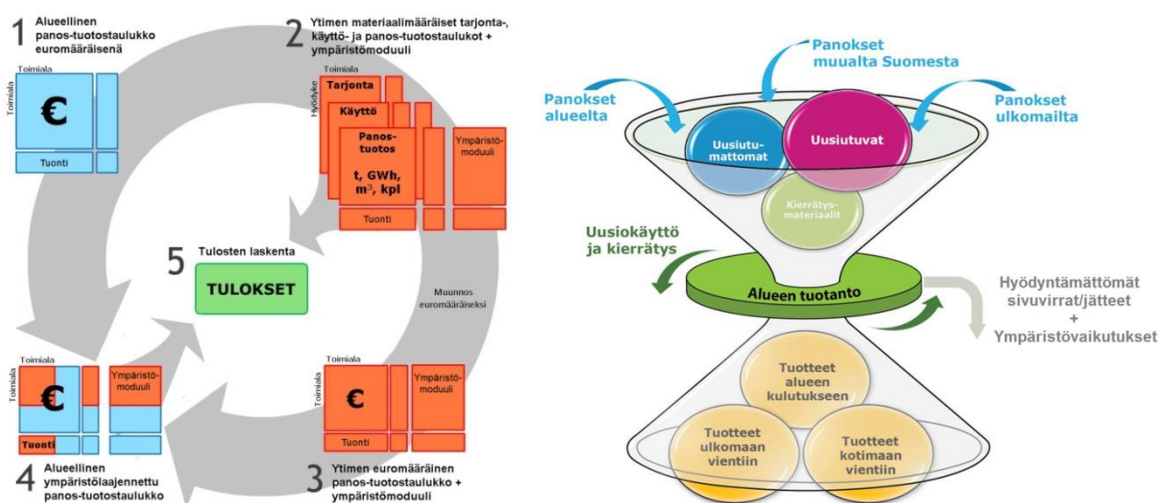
1 Alueellinen panos-tuotostaulukko euromääräisenä

Toimiala
Toimiala
€
Tuonti

2 Ytimen materiaalimääräiset tarjonta-, käyttö- ja panos-tuotostaulukot + ympäristömoduuli

Toimiala
Hyödyke
Tarjonta
Käyttö
Panos-tuotos
t, GWh, $m^3$, kpl
Ympäristö-moduuli
Tuonti

5 Tulosten laskenta
TULOKSET

Muunnos euromääräiseksi

Toimiala
Toimiala
€
Ympäristö-moduuli
Tuonti

4 Alueellinen ympäristölaajennettu panos-tuotostaulukko

Toimiala
€
Ympäristö-moduuli
Tuonti

3 Ytimen euromääräinen panos-tuotostaulukko + ympäristömoduuli

Panokset muualta Suomesta
Panokset alueelta
Panokset ulkomailta
Uusiutumattomat
Uusiutuvat
Kierrätys-materiaalit
Uusiokäyttö ja kierrätys
Alueen tuotanto
Hyödyntämättömät sivuvirrat/jätteet
+
Ympäristövaikutukset
Tuotteet alueen kulutukseen
Tuotteet ulkomaan vientiin
Tuotteet kotimaan vientiin